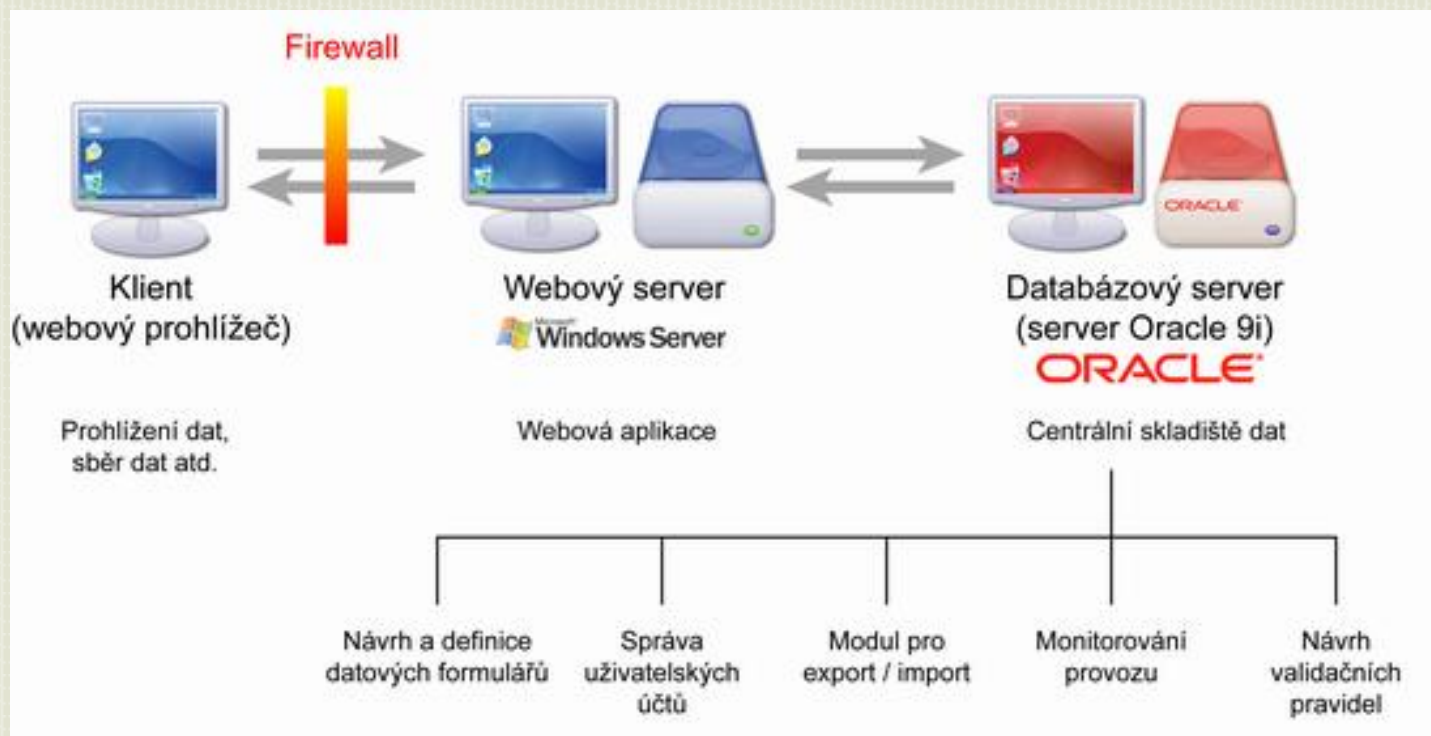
Firewall

ORACLE

Klient
(webový prohlížeč)

Webový server
Microsoft Windows Server

Databázový server
(server Oracle 9i)
ORACLE

Prohlížení dat,
sběr dat atd.

Webová aplikace

Centrální skladiště dat

Návrh a definice
datových formulářů

Správa
uživatelských
účtů

Modul pro
export / import

Monitorování
provozu

Návrh
validačních
pravidel